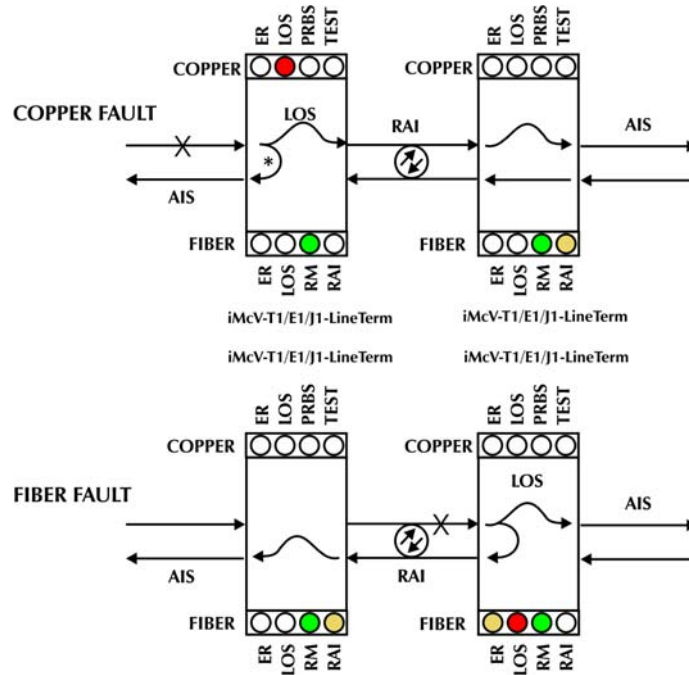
ER LOS PRBS TEST
COPPER
ER LOS PRBS TEST
COPPER

COPPER FAULT

LOS

RAI

AIS

*

AIS

FIBER
ER LOS RM RAI
FIBER
ER LOS RM RAI

iMcV-T1/E1/J1-LineTerm
iMcV-T1/E1/J1-LineTerm

iMcV-T1/E1/J1-LineTerm
iMcV-T1/E1/J1-LineTerm

ER LOS PRBS TEST
COPPER
ER LOS PRBS TEST
COPPER

FIBER FAULT

LOS

AIS

AIS

RAI

FIBER
ER LOS RM RAI
FIBER
ER LOS RM RAI